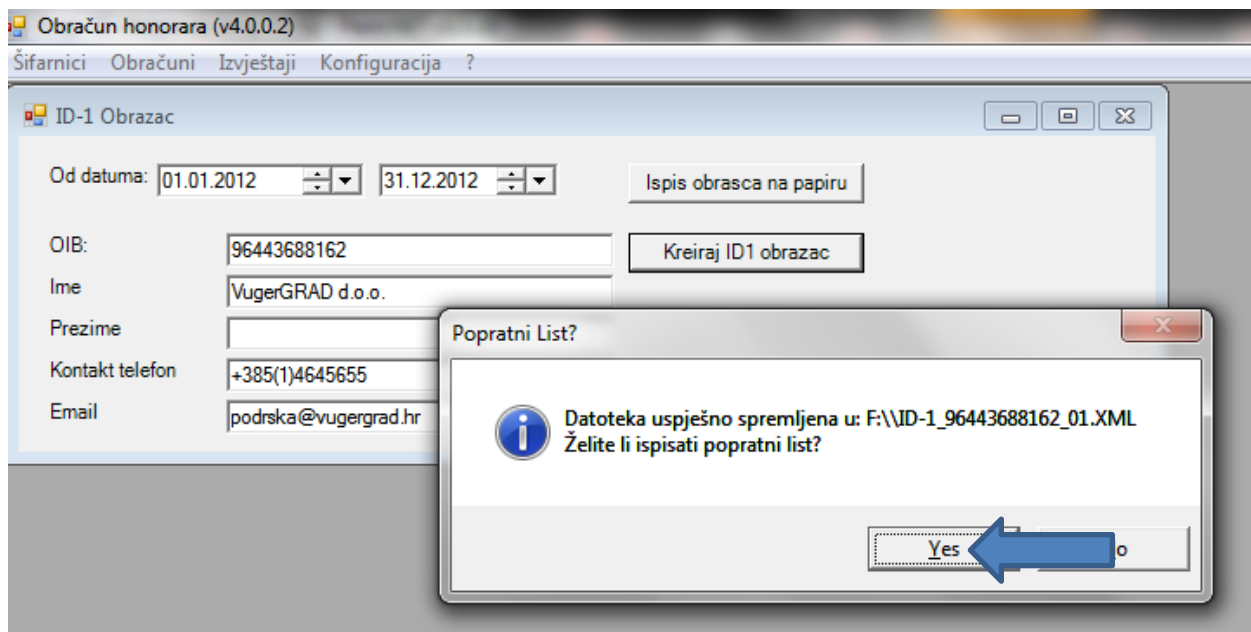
Obračun honorara (v4.0.0.2)

Šifarnici Obračuni Izvještaji Konfiguracija ?

ID-1 Obrazac

Od datuma: 01.01.2012 31.12.2012

Ispis obrasca na papiru

OIB: 96443688162

Kreiraj ID1 obrazac

Ime VugerGRAD d.o.o.

Prezime

Kontakt telefon +385(1)4645655

Email podrska@vugergrad.hr

Popratni List?

Datoteka uspješno spremljena u: F:\\ID-1_96443688162_01.XML
Želite li ispisati popratni list?

Yes

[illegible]o